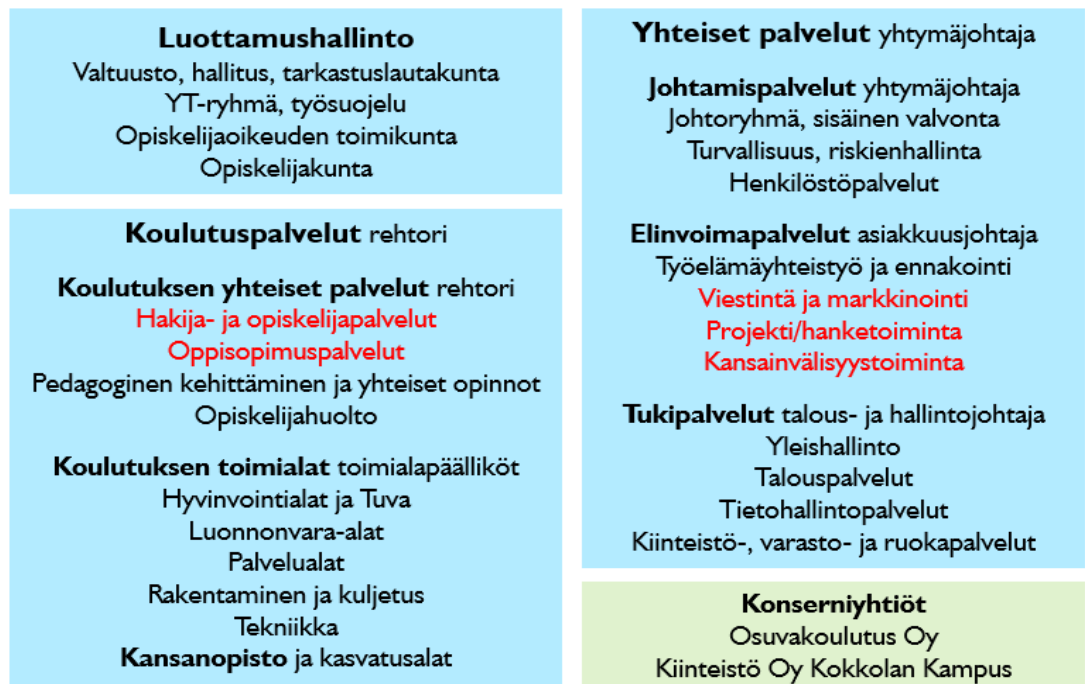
**Luottamushallinto**
Valtuusto, hallitus, tarkastuslautakunta
YT-ryhmä, työsuojelu
Opiskelijaoikeuden toimikunta
Opiskelijakunta

**Koulutuspalvelut** rehtori

**Koulutuksen yhteiset palvelut** rehtori
Hakija- ja opiskelijapalvelut
Oppisopimuspalvelut
Pedagoginen kehittäminen ja yhteiset opinnot
Opiskelijahuolto

**Koulutuksen toimialat** toimialapäälliköt
Hyvinvointialat ja Tuva
Luonnonvara-alat
Palvelualat
Rakentaminen ja kuljetus
Tekniikka
**Kansanopisto** ja kasvatusalat

**Yhteiset palvelut** yhtymäjohtaja

**Johtamispalvelut** yhtymäjohtaja
Johtoryhmä, sisäinen valvonta
Turvallisuus, riskienhallinta
Henkilöstöpalvelut

**Elinvoimapalvelut** asiakkuusjohtaja
Työelämäyhteistyö ja ennakointi
Viestintä ja markkinointi
Projekti/hanketoiminta
Kansainvälisyystoiminta

**Tukipalvelut** talous- ja hallintojohtaja
Yleishallinto
Talouspalvelut
Tietohallintopalvelut
Kiinteistö-, varasto- ja ruokapalvelut

**Konserniyhtiöt**
Osuvakoulutus Oy
Kiinteistö Oy Kokkolan Kampus